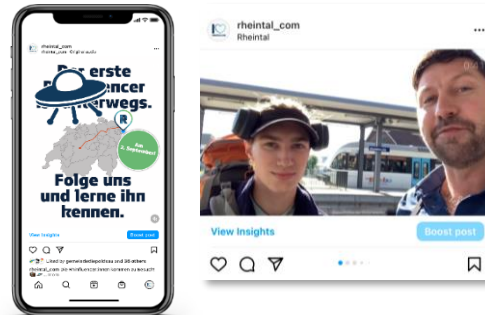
rheintal_com
rheintal_com · Original audio

Der erste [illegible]ncer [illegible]rwegs.

Am 2. September

Folge uns und lerne ihn kennen.

View Insights
Boost post

Liked by gemeindediepoldsau and 36 others
rheintal_com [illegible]

rheintal_com
Rheintal

View Insights
Boost post